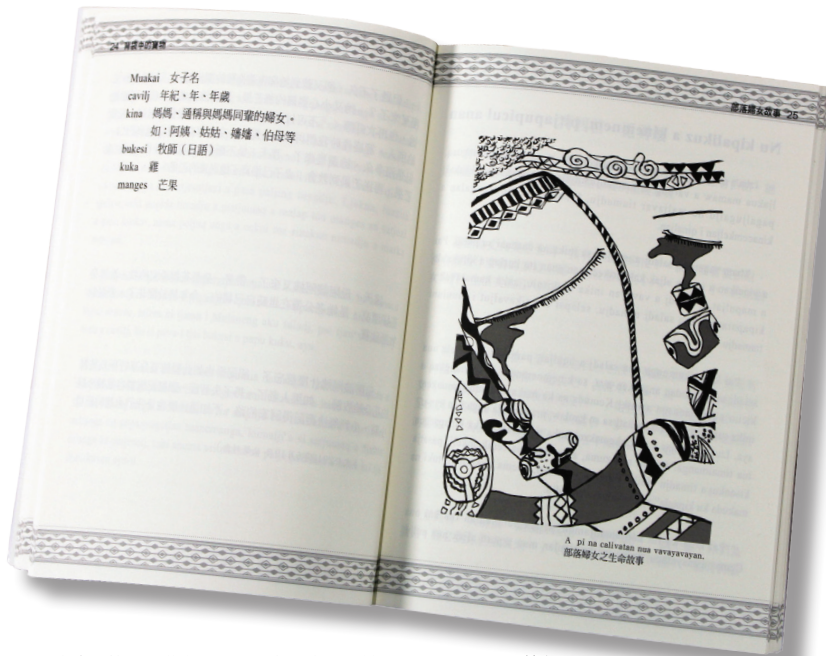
24 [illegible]

Muakai 女子名
cavilj 年紀、年、年歲
kina 媽媽、通稱與媽媽同輩的婦女，如：阿姨、姑姑、嬸嬸、伯母等
bukesi 牧師（日語）
kuka 雞
manges 芒果

部落婦女故事 25

A pi na calivatan nua vavayavayan.
部落婦女之生命故事